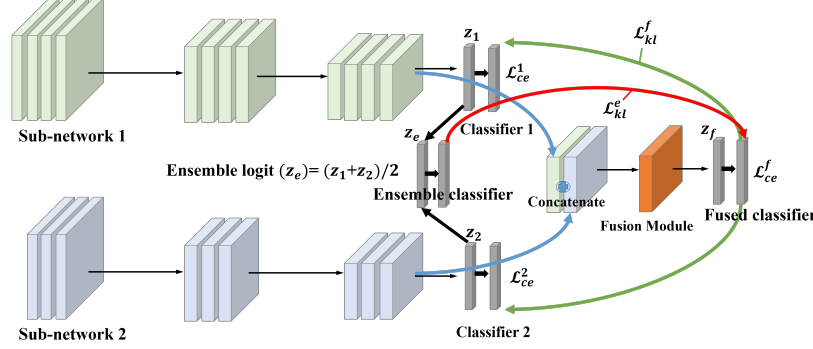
$z_1$

$\mathcal{L}_{kl}^{f}$

$\mathcal{L}_{ce}^{1}$

Sub-network 1

$\mathcal{L}_{kl}^{e}$

Classifier 1

$z_e$

$z_f$

Ensemble logit $(z_e) = (z_1 + z_2)/2$

$\mathcal{L}_{ce}^{f}$

Ensemble classifier

Concatenate

Fusion Module

Fused classifier

$z_2$

$\mathcal{L}_{ce}^{2}$

Sub-network 2

Classifier 2